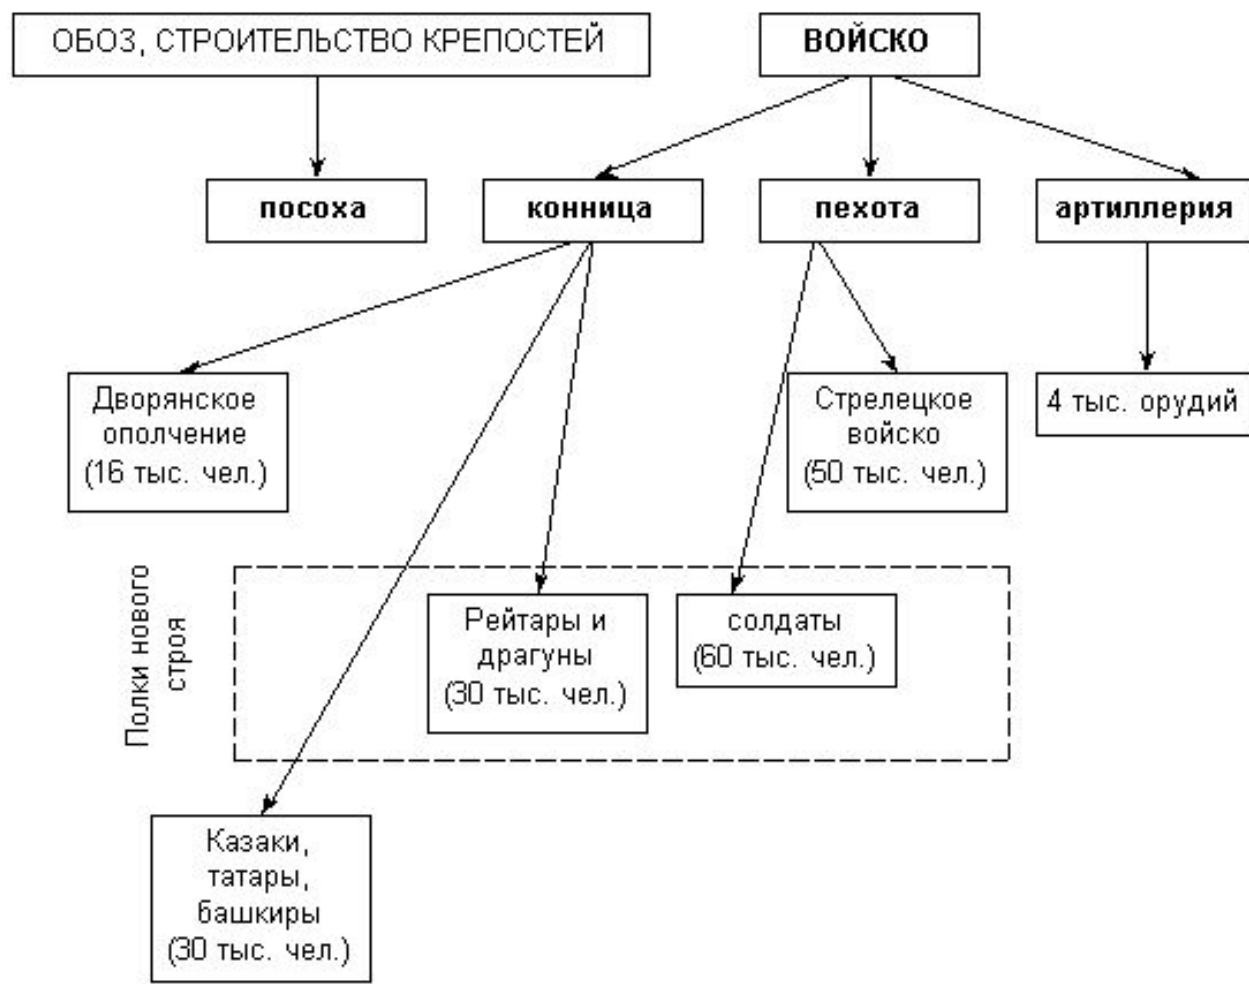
ОБОЗ, СТРОИТЕЛЬСТВО КРЕПОСТЕЙ

ВОЙСКО

посоха

конница

пехота

артиллерия

Дворянское ополчение (16 тыс. чел.)

Стрелецкое войско (50 тыс. чел.)

4 тыс. орудий

Полки нового строя

Рейтары и драгуны (30 тыс. чел.)

солдаты (60 тыс. чел.)

Казаки, татары, башкиры (30 тыс. чел.)